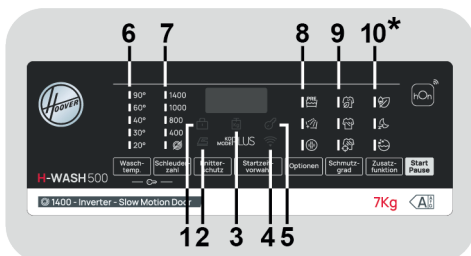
6 7 8 9 10*

HOOVER

90°
60°
40°
30°
20°

1400
1000
800
400

PRE

hOn

ECO MODE PLUS

H-WASH 500

Wasch-temp.
Schleuder-zahl
Knitter-schutz
Startzeit-vorwahl
Optionen
Schmutz-grad
Zusatz-funktion
Start Pause

1400 - Inverter - Slow Motion Door

7Kg

A

1 2 3 4 5